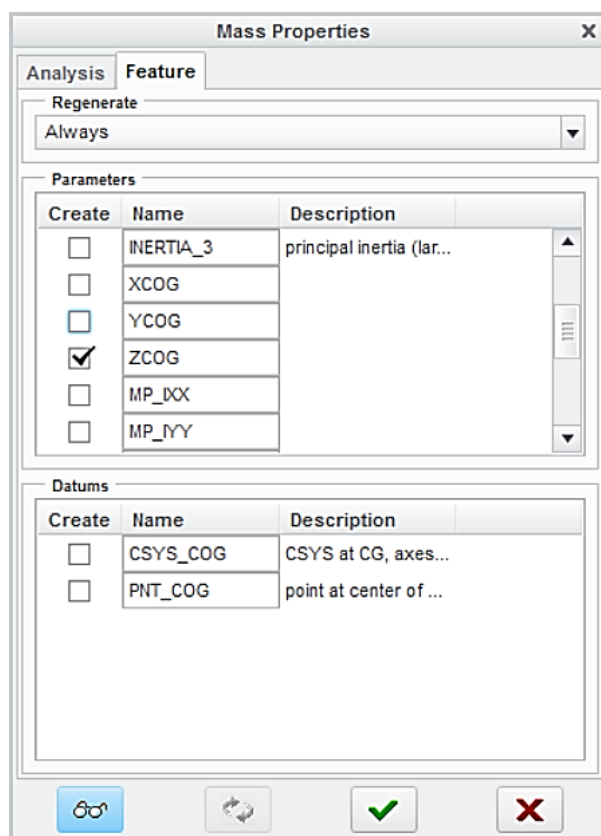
Mass Properties

Analysis Feature

Regenerate

Always

Parameters

| Create | Name | Description |
|---|---|---|
| ☐ | INERTIA_3 | principal inertia (lar... |
| ☐ | XCOG | |
| ☐ | YCOG | |
| ☑ | ZCOG | |
| ☐ | MP_IXX | |
| ☐ | MP_IYY | |

Datums

| Create | Name | Description |
|---|---|---|
| ☐ | CSYS_COG | CSYS at CG, axes... |
| ☐ | PNT_COG | point at center of ... |